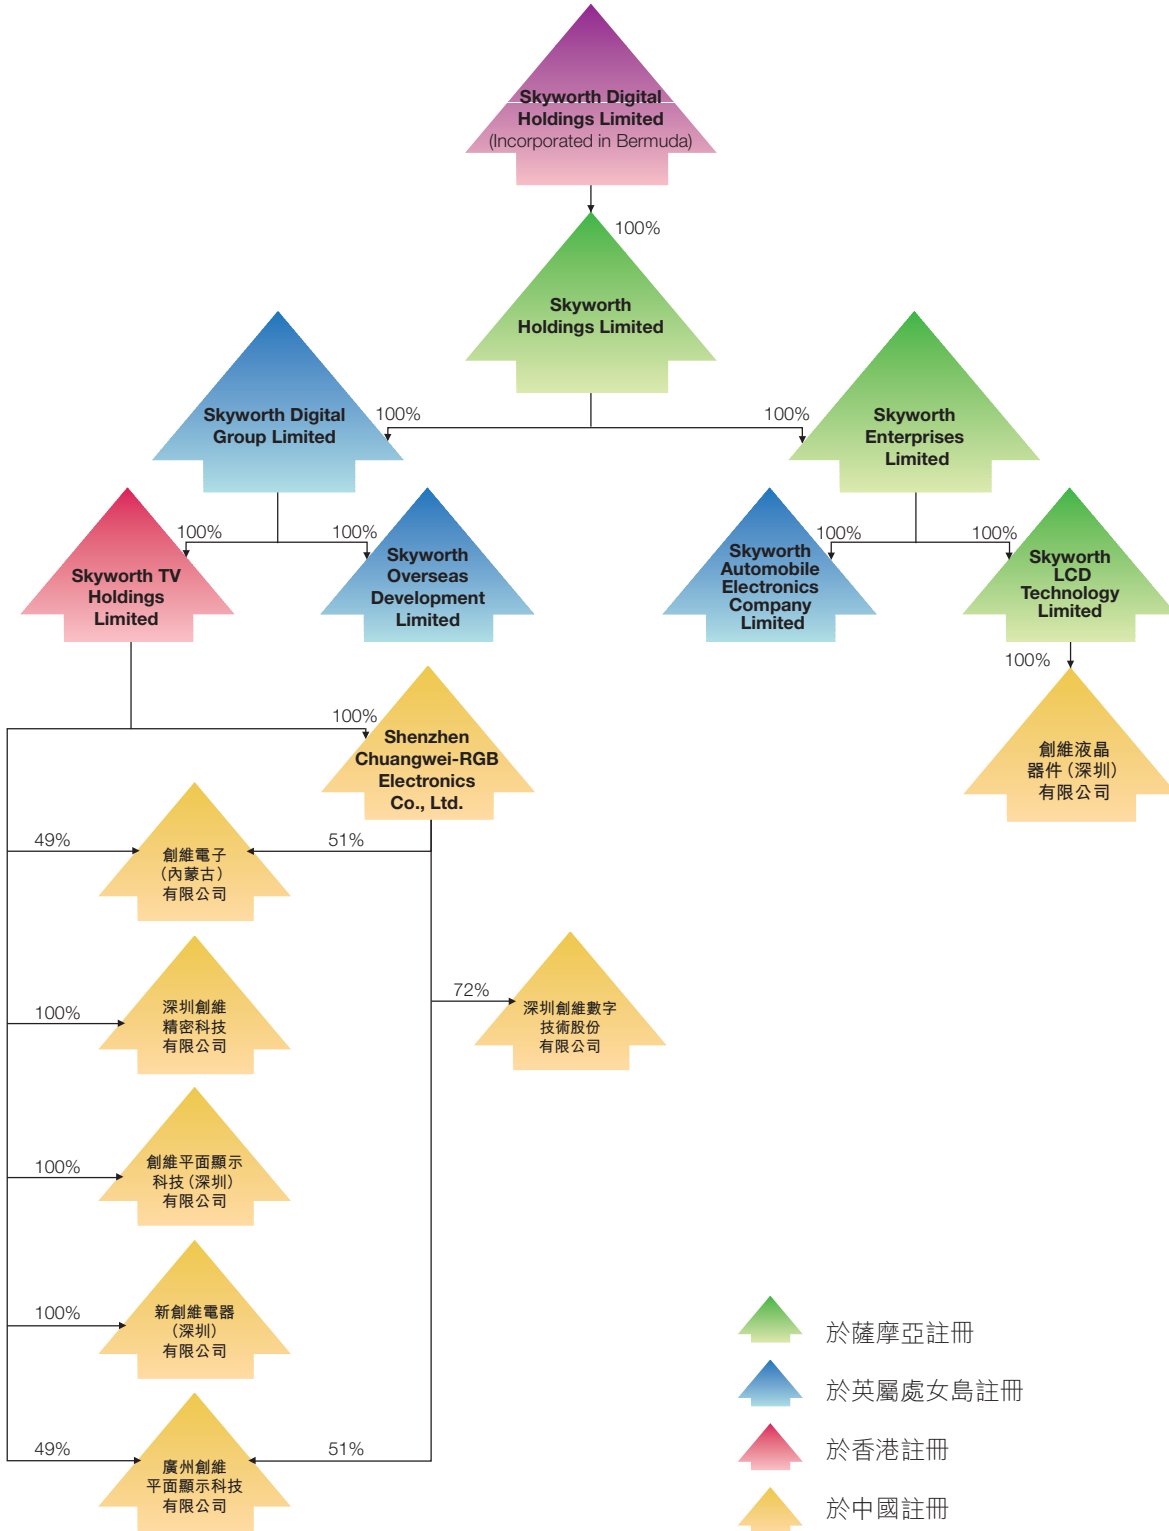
Skyworth Digital Holdings Limited
(Incorporated in Bermuda)

100%

Skyworth Holdings Limited

100%

Skyworth Digital Group Limited

100%

Skyworth Enterprises Limited

100%

100%

Skyworth TV Holdings Limited

Skyworth Overseas Development Limited

100%

100%

Skyworth Automobile Electronics Company Limited

Skyworth LCD Technology Limited

100%

100%

創維液晶器件（深圳）有限公司

Shenzhen Chuangwei-RGB Electronics Co., Ltd.

49%

51%

創維電子（內蒙古）有限公司

72%

深圳創維數字技術股份有限公司

100%

深圳創維精密科技有限公司

100%

創維平面顯示科技（深圳）有限公司

100%

新創維電器（深圳）有限公司

49%

51%

廣州創維平面顯示科技有限公司

於薩摩亞註冊

於英屬處女島註冊

於香港註冊

於中國註冊